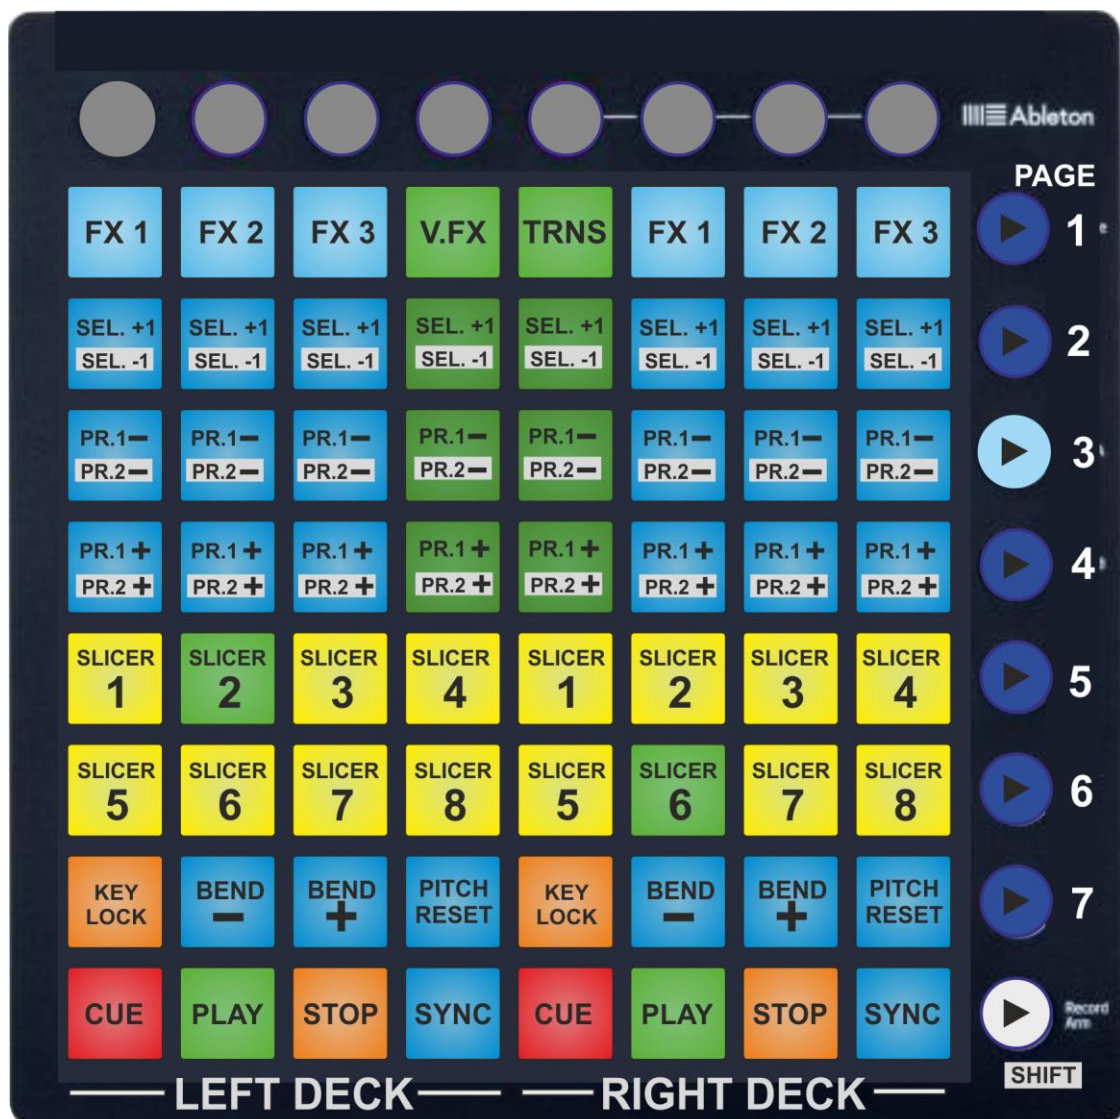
Ableton

PAGE

| FX 1 | FX 2 | FX 3 | V.FX | TRNS | FX 1 | FX 2 | FX 3 |
|---|---|---|---|---|---|---|---|
| SEL. +1 SEL. -1 | SEL. +1 SEL. -1 | SEL. +1 SEL. -1 | SEL. +1 SEL. -1 | SEL. +1 SEL. -1 | SEL. +1 SEL. -1 | SEL. +1 SEL. -1 | SEL. +1 SEL. -1 |
| PR.1 − PR.2 − | PR.1 − PR.2 − | PR.1 − PR.2 − | PR.1 − PR.2 − | PR.1 − PR.2 − | PR.1 − PR.2 − | PR.1 − PR.2 − | PR.1 − PR.2 − |
| PR.1 + PR.2 + | PR.1 + PR.2 + | PR.1 + PR.2 + | PR.1 + PR.2 + | PR.1 + PR.2 + | PR.1 + PR.2 + | PR.1 + PR.2 + | PR.1 + PR.2 + |
| SLICER 1 | SLICER 2 | SLICER 3 | SLICER 4 | SLICER 1 | SLICER 2 | SLICER 3 | SLICER 4 |
| SLICER 5 | SLICER 6 | SLICER 7 | SLICER 8 | SLICER 5 | SLICER 6 | SLICER 7 | SLICER 8 |
| KEY LOCK | BEND − | BEND + | PITCH RESET | KEY LOCK | BEND − | BEND + | PITCH RESET |
| CUE | PLAY | STOP | SYNC | CUE | PLAY | STOP | SYNC |

1
2
3
4
5
6
7
Record Arm
SHIFT

LEFT DECK RIGHT DECK